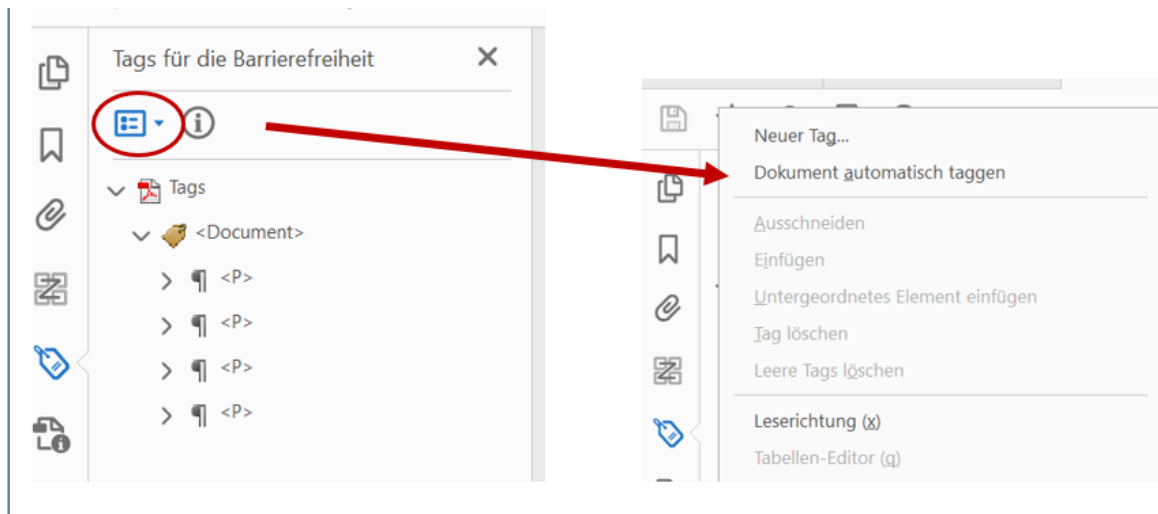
Tags für die Barrierefreiheit

Tags

<Document>

<P>

<P>

<P>

<P>

Neuer Tag...

Dokument automatisch taggen

Ausschneiden

Einfügen

Untergeordnetes Element einfügen

Tag löschen

Leere Tags löschen

Leserichtung (x)

Tabellen-Editor (q)